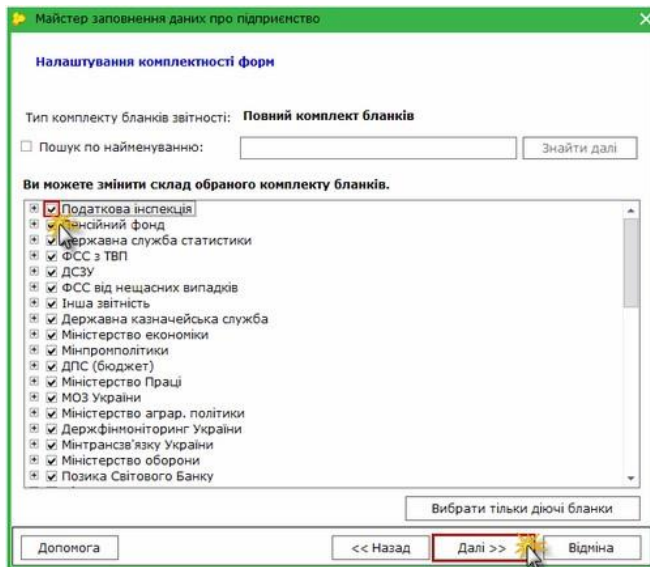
Майстер заповнення даних про підприємство

Налаштування комплектності форм

Тип комплекту бланків звітності: Повний комплект бланків

Пошук по найменуванню:

Знайти далі

Ви можете змінити склад обраного комплекту бланків.

Податкова інспекція
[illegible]нсійний фонд
Державна служба статистики
ФСС з ТВП
ДСЗУ
ФСС від нещасних випадків
Інша звітність
Державна казначейська служба
Міністерство економіки
Мінпромполітики
ДПС (бюджет)
Міністерство Праці
МОЗ України
Міністерство аграр. політики
Держфінмоніторинг України
Мінтрансзв'язку України
Міністерство оборони
Позика Світового Банку

Вибрати тільки діючі бланки

Допомога

<< Назад

Далі >>

Відміна